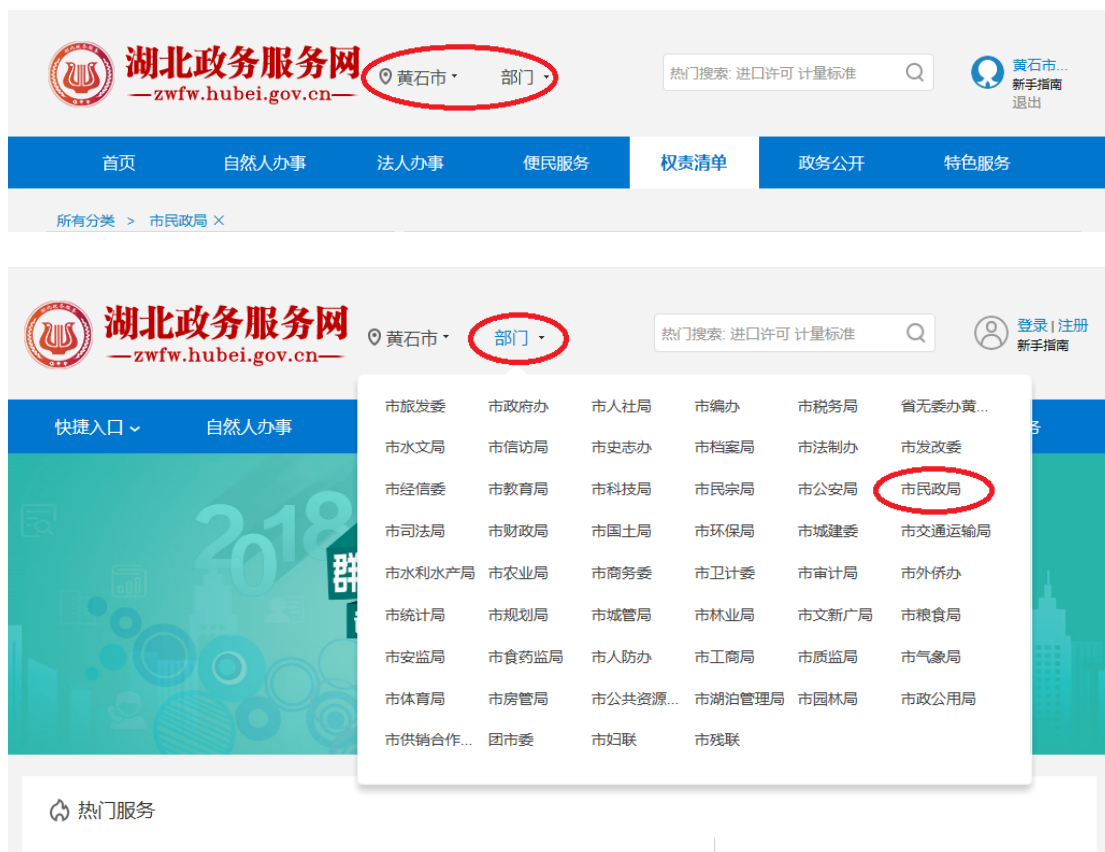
湖北政务服务网
—zwfw.hubei.gov.cn—
黄石市
部门
热门搜索: 进口许可 计量标准
黄石市...
新手指南
退出

首页 自然人办事 法人办事 便民服务 权责清单 政务公开 特色服务

所有分类 > 市民政局 ×

湖北政务服务网
—zwfw.hubei.gov.cn—
黄石市
部门
热门搜索: 进口许可 计量标准
登录 | 注册
新手指南

快捷入口 自然人办事

| 市旅发委 | 市政府办 | 市人社局 | 市编办 | 市税务局 | 省无委办黄... |
|---|---|---|---|---|---|
| 市水文局 | 市信访局 | 市史志办 | 市档案局 | 市法制办 | 市发改委 |
| 市经信委 | 市教育局 | 市科技局 | 市民宗局 | 市公安局 | 市民政局 |
| 市司法局 | 市财政局 | 市国土局 | 市环保局 | 市城建委 | 市交通运输局 |
| 市水利水产局 | 市农业局 | 市商务委 | 市卫计委 | 市审计局 | 市外侨办 |
| 市统计局 | 市规划局 | 市城管局 | 市林业局 | 市文新广局 | 市粮食局 |
| 市安监局 | 市食药监局 | 市人防办 | 市工商局 | 市质监局 | 市气象局 |
| 市体育局 | 市房管局 | 市公共资源... | 市湖泊管理局 | 市园林局 | 市政公用局 |
| 市供销合作... | 团市委 | 市妇联 | 市残联 | | |

热门服务